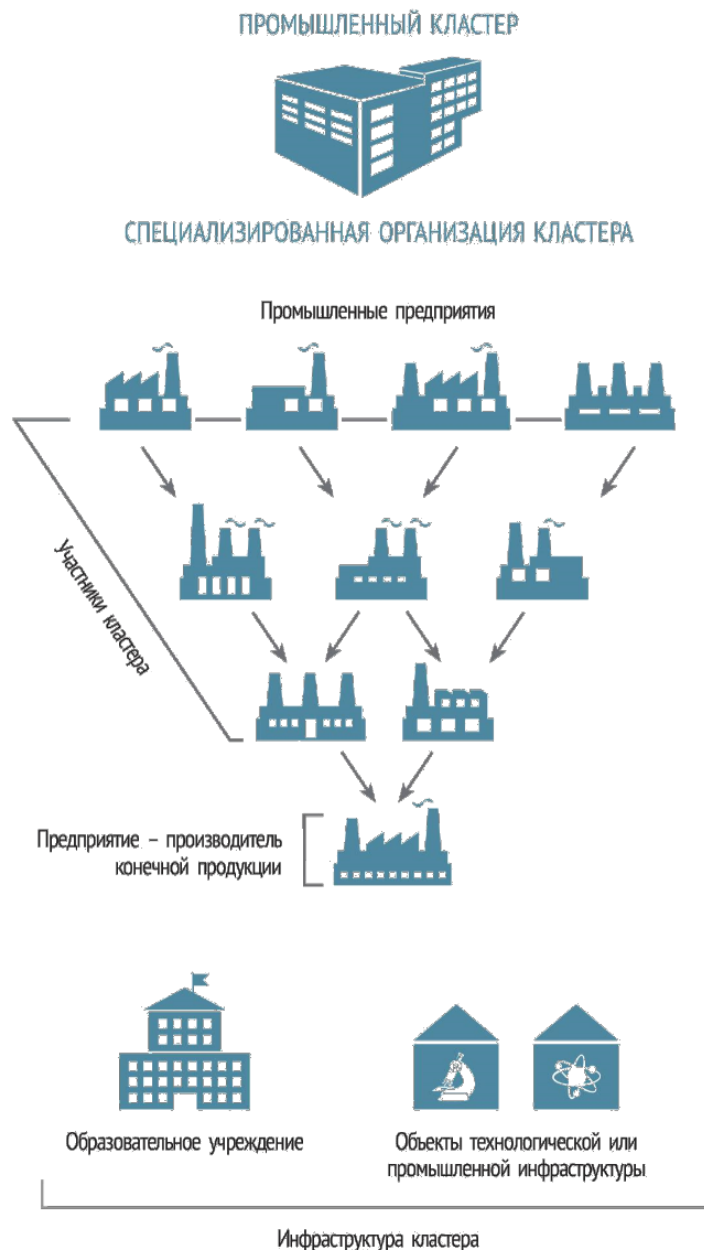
ПРОМЫШЛЕННЫЙ КЛАСТЕР

СПЕЦИАЛИЗИРОВАННАЯ ОРГАНИЗАЦИЯ КЛАСТЕРА

Промышленные предприятия

Участники кластера

Предприятие – производитель конечной продукции

Образовательное учреждение

Объекты технологической или промышленной инфраструктуры

Инфраструктура кластера